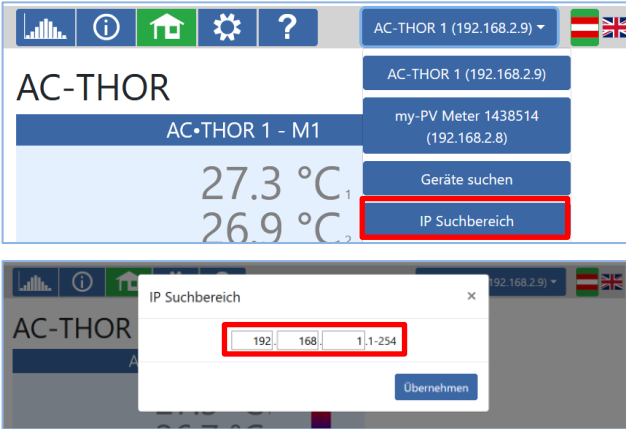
?

AC-THOR 1 (192.168.2.9)

AC-THOR

AC•THOR 1 - M1

27.3 °C 1

26.9 °C 2

AC-THOR 1 (192.168.2.9)

my-PV Meter 1438514 (192.168.2.8)

Geräte suchen

IP Suchbereich

(192.168.2.9)

AC-THOR

IP Suchbereich

×

192 . 168 . 1 .1-254

Übernehmen